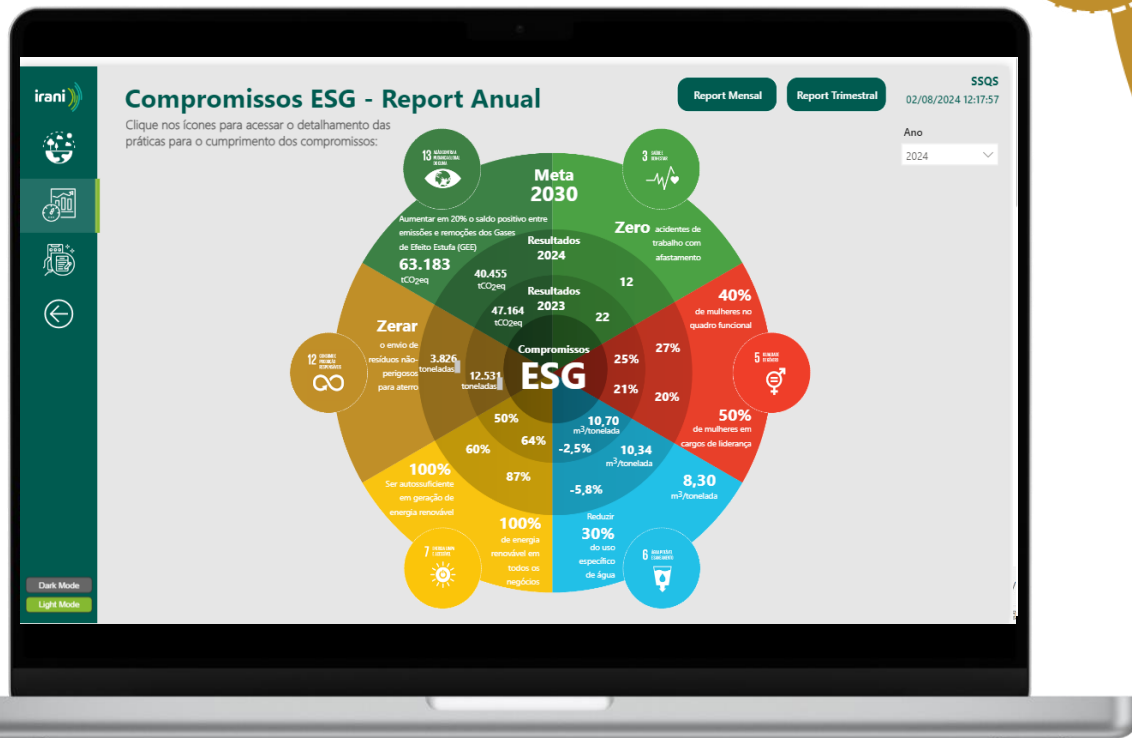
irani

Compromissos ESG - Report Anual

Clique nos ícones para acessar o detalhamento das práticas para o cumprimento dos compromissos:

Report Mensal

Report Trimestral

SSQS
02/08/2024 12:17:57

Ano
2024

13 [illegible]

3 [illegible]

Meta
2030

Aumentar em 20% o saldo positivo entre emissões e remoções dos Gases de Efeito Estufa (GEE)

63.183
tCO2eq

Resultados
2024

40.455
tCO2eq

Resultados
2023

47.164
tCO2eq

Zero acidentes de trabalho com afastamento

12

22

40%
de mulheres no quadro funcional

27%

25%

21%

20%

5 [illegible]

50%
de mulheres em cargos de liderança

Zerar
o envio de resíduos não-perigosos para aterro

12 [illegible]

3.826
toneladas

12.531
toneladas

Compromissos
ESG

50%

60%

64%

87%

10,70
m3/tonelada

-2,5%

10,34
m3/tonelada

-5,8%

8,30
m3/tonelada

100%
Ser autossuficiente em geração de energia renovável

100%
de energia renovável em todos os negócios

Reduzir
30%
do uso específico de água

7 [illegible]

6 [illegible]

Dark Mode

Light Mode